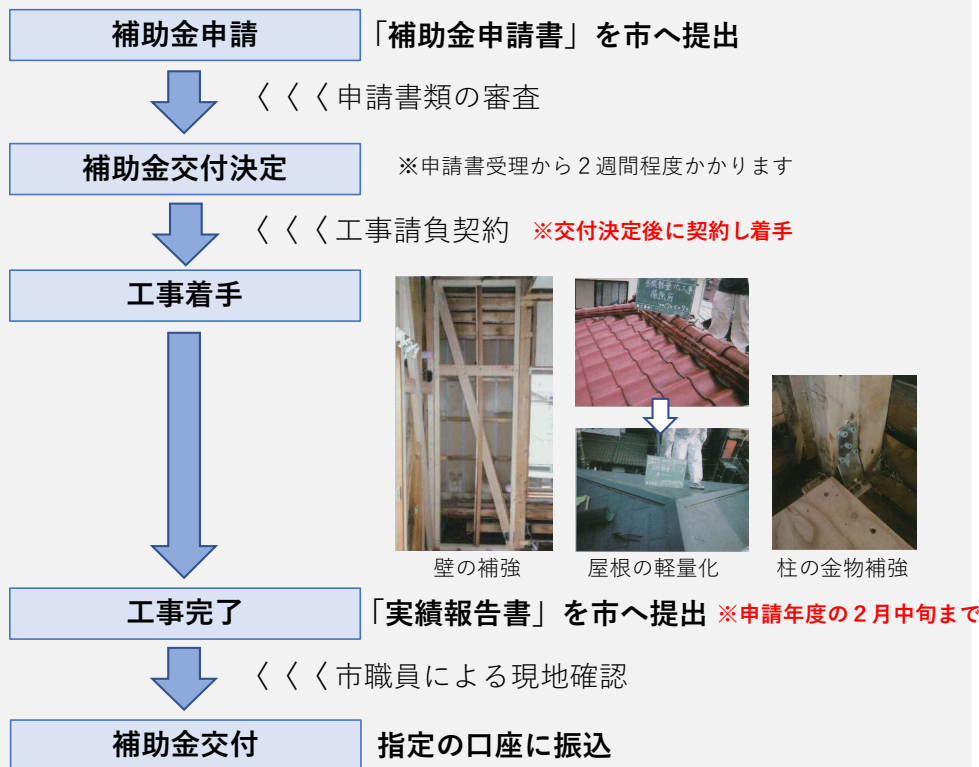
補助金申請

「補助金申請書」を市へ提出

くくく申請書類の審査

補助金交付決定

※申請書受理から２週間程度かかります

くくく工事請負契約 ※交付決定後に契約し着手

工事着手

壁の補強

屋根の軽量化

柱の金物補強

工事完了

「実績報告書」を市へ提出 ※申請年度の２月中旬まで

くくく市職員による現地確認

補助金交付

指定の口座に振込